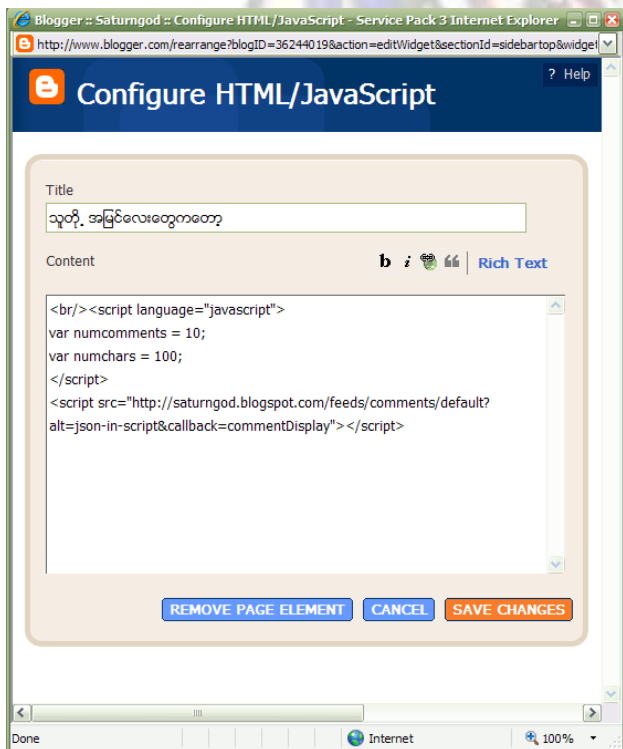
Blogger :: Saturngod :: Configure HTML/JavaScript - Service Pack 3 Internet Explorer

http://www.blogger.com/rearrange?blogID=36244019&action=editWidget&sectionId=sidebartop&widget

? Help

Configure HTML/JavaScript

Title

သူတို့ အမြင်လေးတွေကတော့

Content

b i 66 Rich Text

<br/><script language="javascript">
var numcomments = 10;
var numchars = 100;
</script>
<script src="http://saturngod.blogspot.com/feeds/comments/default?alt=json-in-script&callback=commentDisplay"></script>

REMOVE PAGE ELEMENT CANCEL SAVE CHANGES

Done Internet 100%